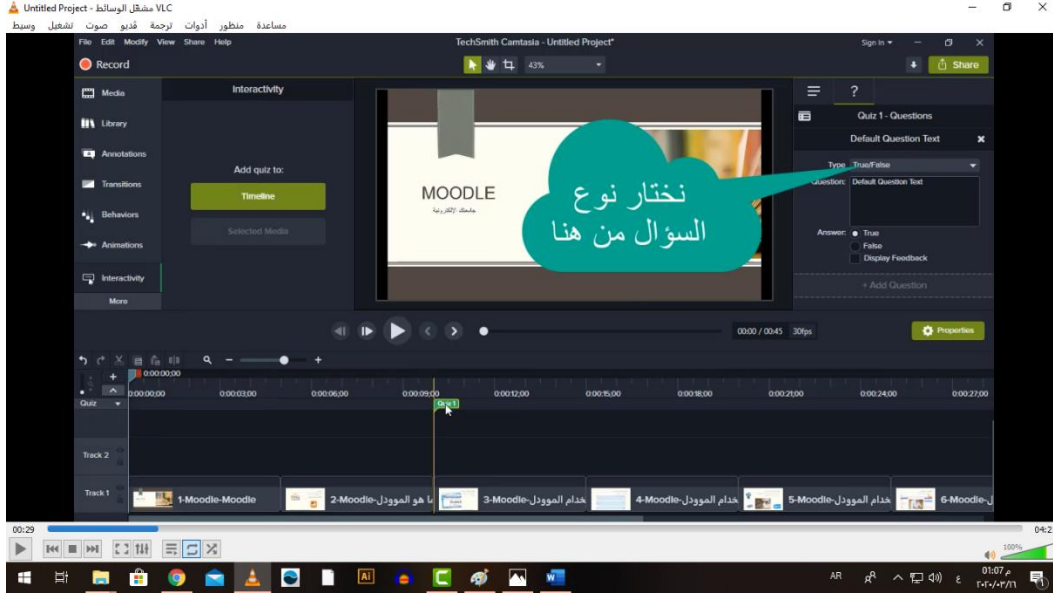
Untitled Project - مشغل الوسائط VLC

وسيط تشغيل صوت فديو ترجمة أدوات منظور مساعدة

File Edit Modify View Share Help

TechSmith Camtasia - Untitled Project*

Sign in

Record

43%

Share

Media

Library

Annotations

Transitions

Behaviors

Animations

Interactivity

More

Interactivity

Add quiz to:

Timeline

Selected Media

MOODLE

جامعتك الإلكترونية

نختار نوع السؤال من هنا

?

Quiz 1 - Questions

Default Question Text

Type: True/False

Question: Default Question Text

Answer: True

False

Display Feedback

+ Add Question

00:00 / 00:45 30fps

Properties

0:00:00;00

Quiz

0:00:00;00 0:00:03;00 0:00:06;00 0:00:09;00 0:00:12;00 0:00:15;00 0:00:18;00 0:00:21;00 0:00:24;00 0:00:27;00

Quiz 1

Track 2

Track 1

1-Moodle-Moodle

2-Moodle-ما هو المودل

3-Moodle-خدام المودل

4-Moodle-خدام المودل

5-Moodle-خدام المودل

6-Moodle-ل

00:29

04:2

100%

AR

01:07 م

٢٠٢٠/٠٣/١١